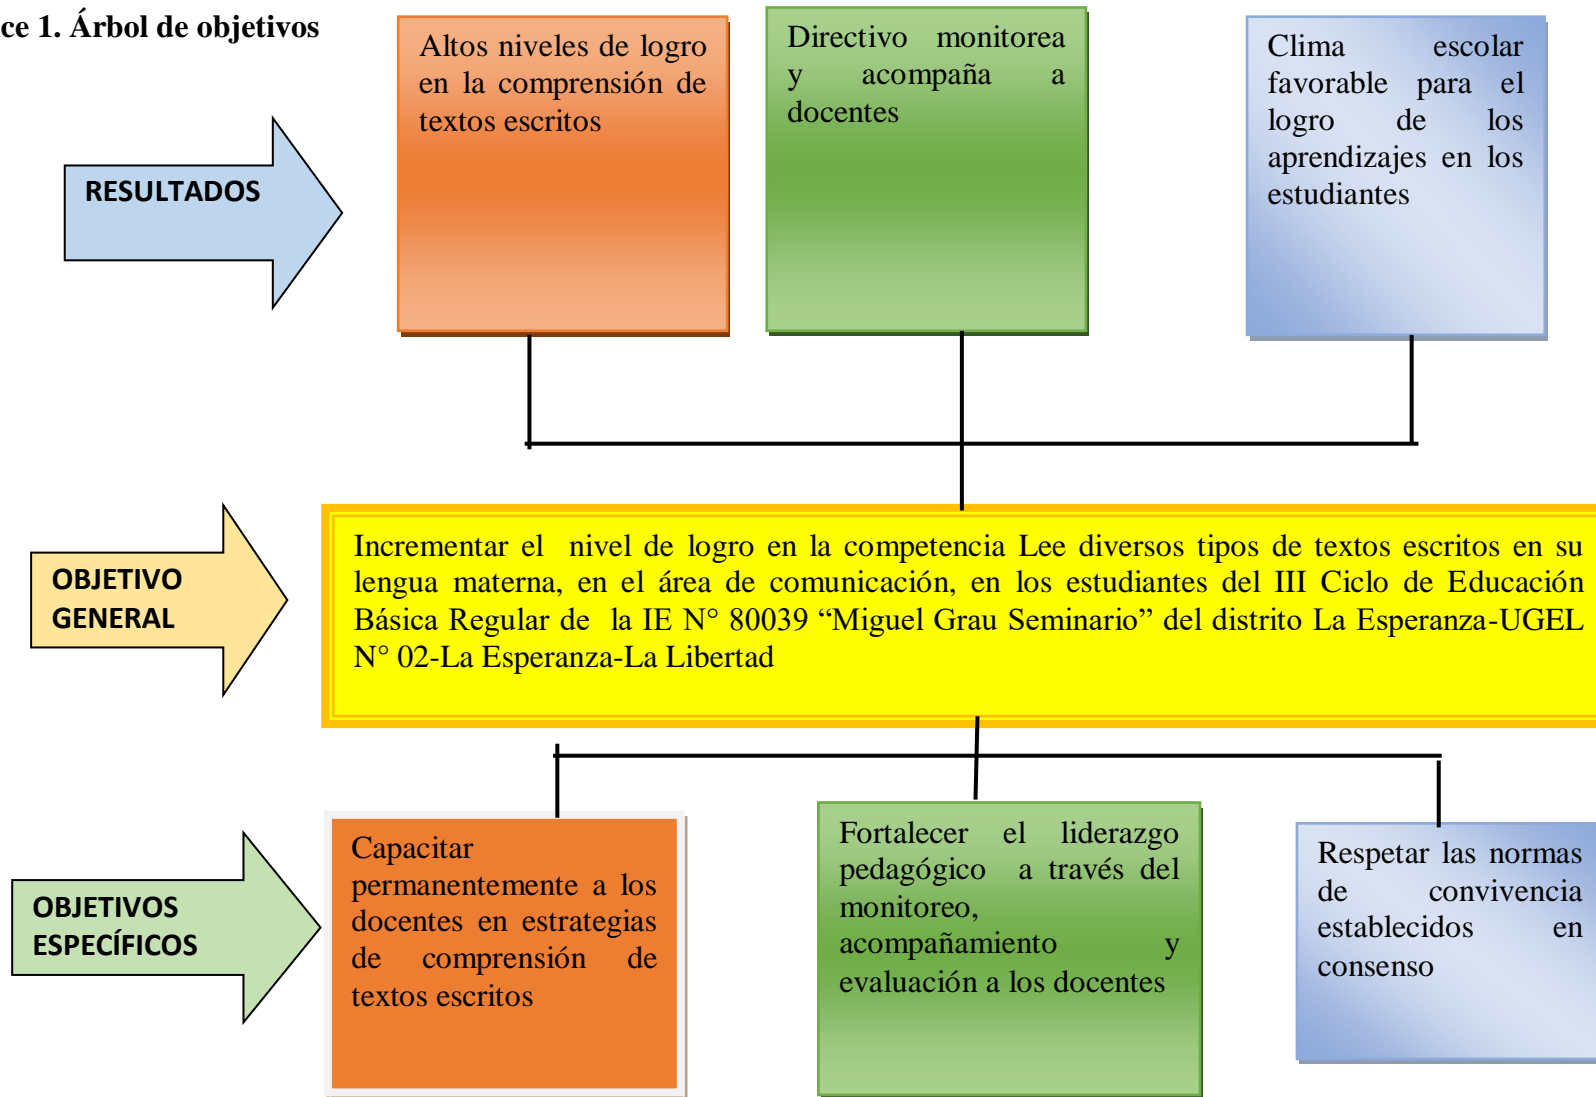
ce 1. Árbol de objetivos

RESULTADOS

Altos niveles de logro en la comprensión de textos escritos

Directivo monitorea y acompaña a docentes

Clima escolar favorable para el logro de los aprendizajes en los estudiantes

OBJETIVO GENERAL

Incrementar el nivel de logro en la competencia Lee diversos tipos de textos escritos en su lengua materna, en el área de comunicación, en los estudiantes del III Ciclo de Educación Básica Regular de la IE N° 80039 “Miguel Grau Seminario” del distrito La Esperanza-UGEL N° 02-La Esperanza-La Libertad

OBJETIVOS ESPECÍFICOS

Capacitar permanentemente a los docentes en estrategias de comprensión de textos escritos

Fortalecer el liderazgo pedagógico a través del monitoreo, acompañamiento y evaluación a los docentes

Respetar las normas de convivencia establecidos en consenso